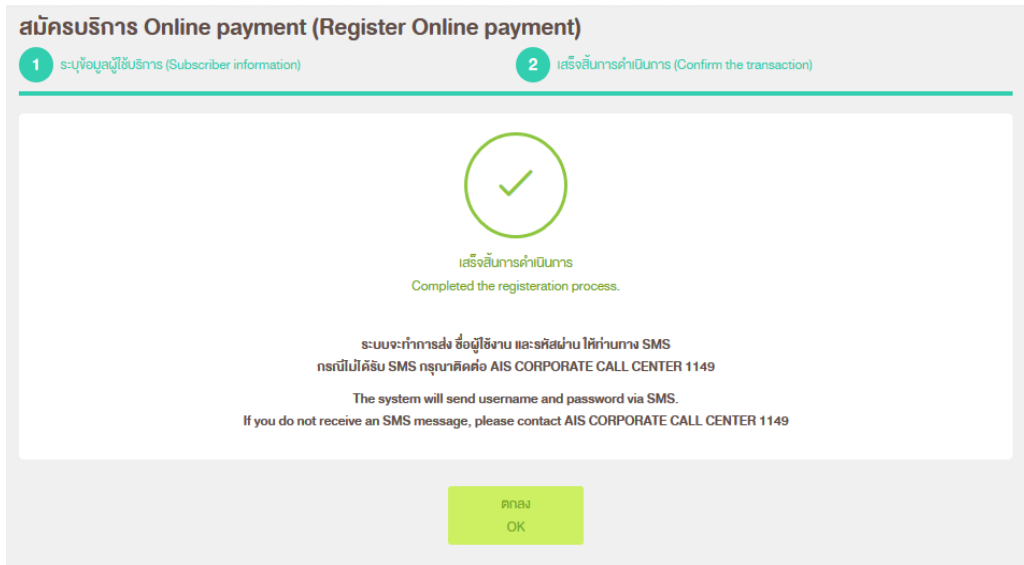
สมัครบริการ Online payment (Register Online payment)

1 ระบุข้อมูลผู้ใช้บริการ (Subscriber information)

2 เสร็จสิ้นการดำเนินการ (Confirm the transaction)

เสร็จสิ้นการดำเนินการ
Completed the registeration process.

ระบบจะทำการส่ง ชื่อผู้ใช้งาน และรหัสผ่าน ให้ท่านทาง SMS
กรณีไม่ได้รับ SMS กรุณาติดต่อ AIS CORPORATE CALL CENTER 1149

The system will send username and password via SMS.
If you do not receive an SMS message, please contact AIS CORPORATE CALL CENTER 1149

ตกลง
OK